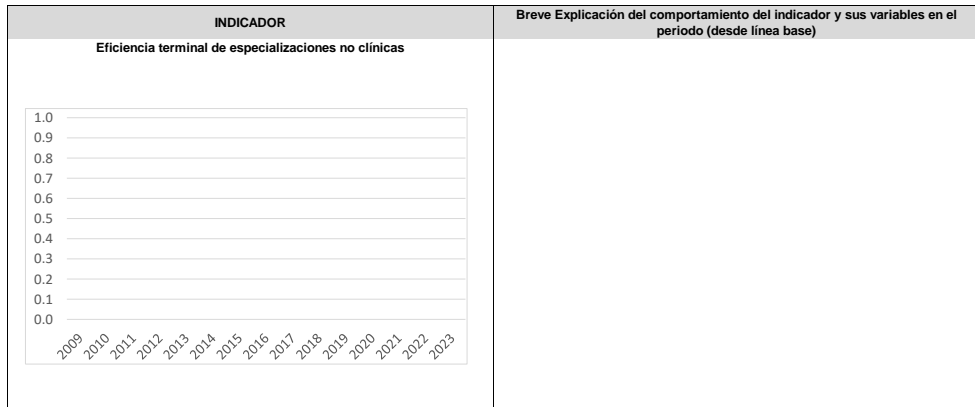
| INDICADOR | Breve Explicación del comportamiento del indicador y sus variables en el periodo (desde línea base) |
|---|---|
| Eficiencia terminal de especializaciones no clínicas | |

1.0
0.9
0.8
0.7
0.6
0.5
0.4
0.3
0.2
0.1
0.0

2009 2010 2011 2012 2013 2014 2015 2016 2017 2018 2019 2020 2021 2022 2023